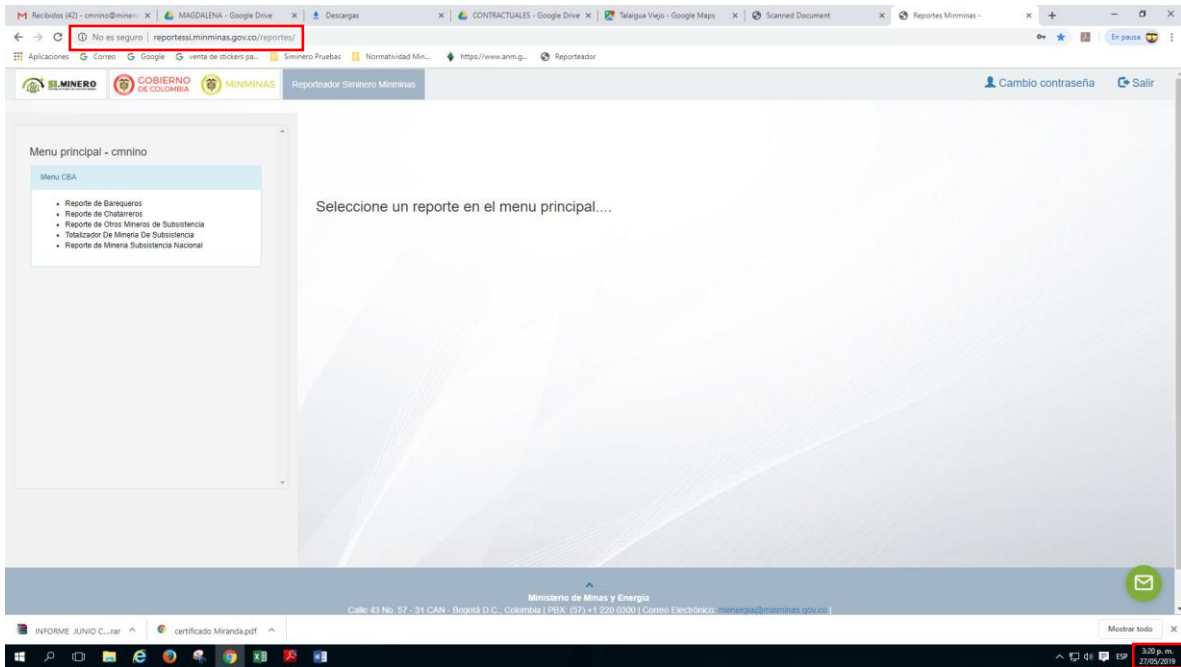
M Recibidos (42) - cmnino@miner × | MAGDALENA - Google Drive × | Descargas × | CONTRACTUALES - Google Drive × | Talaigua Viejo - Google Maps × | Scanned Document × | Reportes Minminas - × | +

No es seguro | reportessi.minminas.gov.co/reportes/

En pausa

Aplicaciones | Correo | Google | venta de stickers pa... | Siminero Pruebas | Normatividad Min... | https://www.anm.g... | Reporteador

SI.MINERO | GOBIERNO DE COLOMBIA | MINMINAS | Reporteador Siminero Minminas

Cambio contraseña | Salir

Menu principal - cmnino

Menu CBA

- Reporte de Barequeros
- Reporte de Chatarreros
- Reporte de Otros Mineros de Subsistencia
- Totalizador De Mineria De Subsistencia
- Reporte de Mineria Subsistencia Nacional

Seleccione un reporte en el menu principal....

Ministerio de Minas y Energía
Calle 43 No. 57 - 31 CAN - Bogotá D.C., Colombia | PBX: (57) +1 220 0300 | Correo Electrónico: menergia@minminas.gov.co

INFORME JUNIO C....rar | certificado Miranda.pdf | Mostrar todo

ESP 3:20 p. m. 27/05/2019